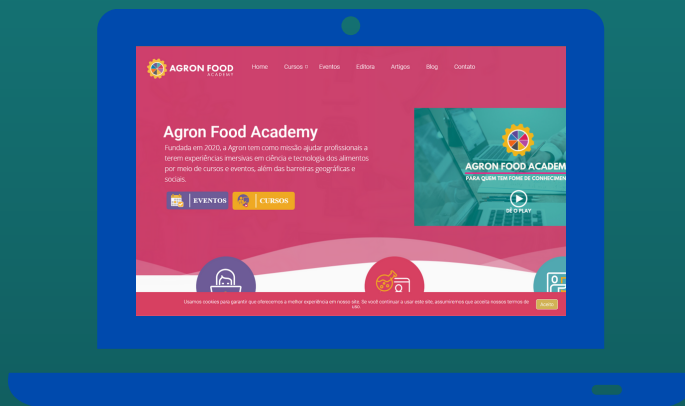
AGRON FOOD ACADEMY

Home Cursos Eventos Editora Artigos Blog Contato

Agron Food Academy

Fundada em 2020, a Agron tem como missão ajudar profissionais a terem experiências imersivas em ciência e tecnologia dos alimentos por meio de cursos e eventos, além das barreiras geográficas e sociais.

EVENTOS

CURSOS

AGRON FOOD ACADEM

PARA QUEM TEM FOME DE CONHECIMEN

DÊ O PLAY

Usamos cookies para garantir que oferecemos a melhor experiência em nosso site. Se você continuar a usar este site, assumiremos que aceita nossos termos de uso.

Aceito